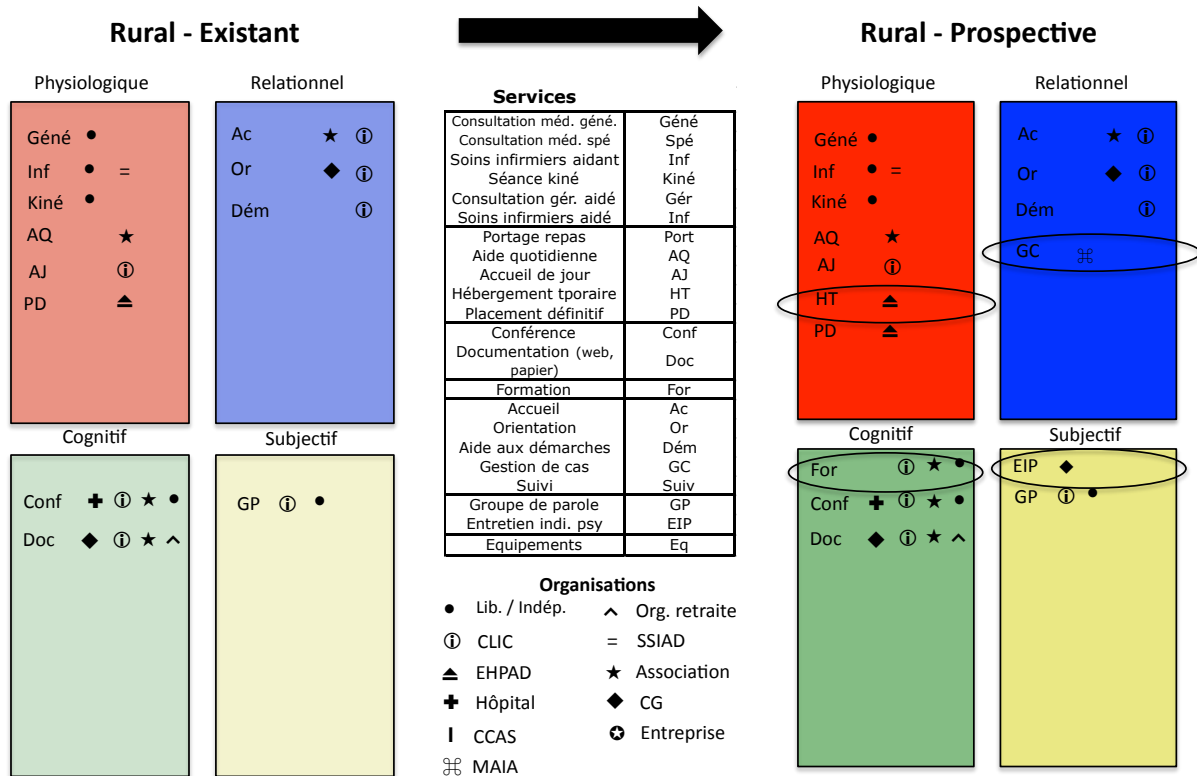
Rural - Existant

Physiologique

Géné •
Inf • =
Kiné •
AQ ★
AJ ⓘ
PD ⏏

Relationnel

Ac ★ ⓘ
Or ◆ ⓘ
Dém ⓘ

Cognitif

Conf ✚ ⓘ ★ •
Doc ◆ ⓘ ★ ^

Subjectif

GP ⓘ •

Services

| Consultation méd. géné. | Géné |
|---|---|
| Consultation méd. spé | Spé |
| Soins infirmiers aidant | Inf |
| Séance kiné | Kiné |
| Consultation gér. aidé | Gér |
| Soins infirmiers aidé | Inf |
| Portage repas | Port |
| Aide quotidienne | AQ |
| Accueil de jour | AJ |
| Hébergement tporaire | HT |
| Placement définitif | PD |
| Conférence | Conf |
| Documentation (web, papier) | Doc |
| Formation | For |
| Accueil | Ac |
| Orientation | Or |
| Aide aux démarches | Dém |
| Gestion de cas | GC |
| Suivi | Suiv |
| Groupe de parole | GP |
| Entretien indi. psy | EIP |
| Equipements | Eq |

Organisations

• Lib. / Indép.
^ Org. retraite
ⓘ CLIC
= SSIAD
⏏ EHPAD
★ Association
✚ Hôpital
◆ CG
I CCAS
✪ Entreprise
⌘ MAIA

Rural - Prospective

Physiologique

Géné •
Inf • =
Kiné •
AQ ★
AJ ⓘ
HT ⏏
PD ⏏

Relationnel

Ac ★ ⓘ
Or ◆ ⓘ
Dém ⓘ
GC ⌘

Cognitif

For ⓘ ★ •
Conf ✚ ⓘ ★ •
Doc ◆ ⓘ ★ ^

Subjectif

EIP ◆
GP ⓘ •